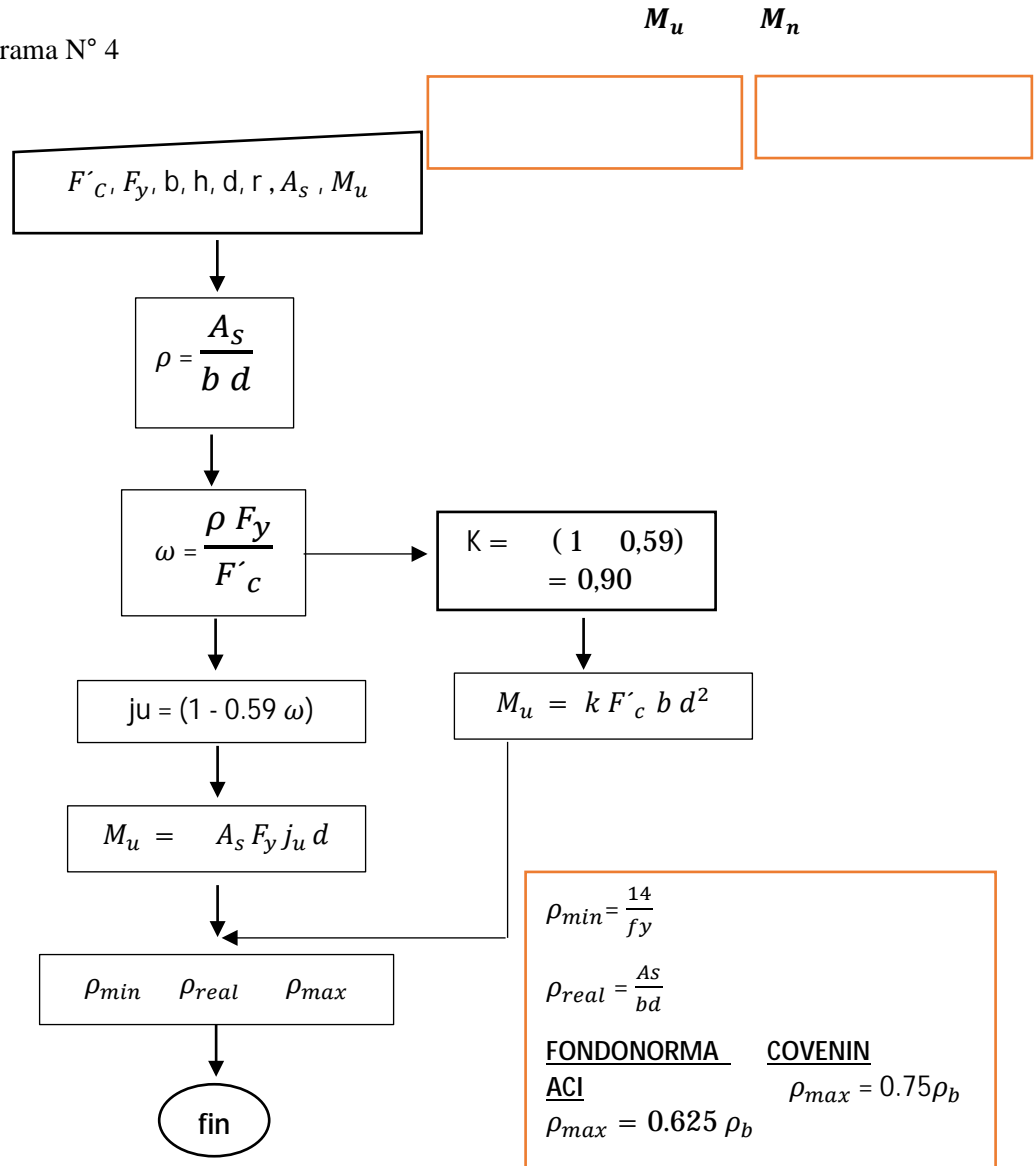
rama N° 4

$M_u$ $M_n$

$F´_C$, $F_y$, b, h, d, r, $A_s$, $M_u$

$\rho = \frac{A_S}{b\ d}$

$\omega = \frac{\rho\ F_y}{F´_c}$

K = ( 1 0,59)
= 0,90

ju = (1 - 0.59 $\omega$)

$M_u = k\ F´_c\ b\ d^2$

$M_u = A_s\ F_y\ j_u\ d$

$\rho_{min}$ $\rho_{real}$ $\rho_{max}$

fin

$\rho_{min} = \frac{14}{fy}$

$\rho_{real} = \frac{As}{bd}$

FONDONORMA
ACI
$\rho_{max} = 0.625\ \rho_b$

COVENIN
$\rho_{max} = 0.75\rho_b$